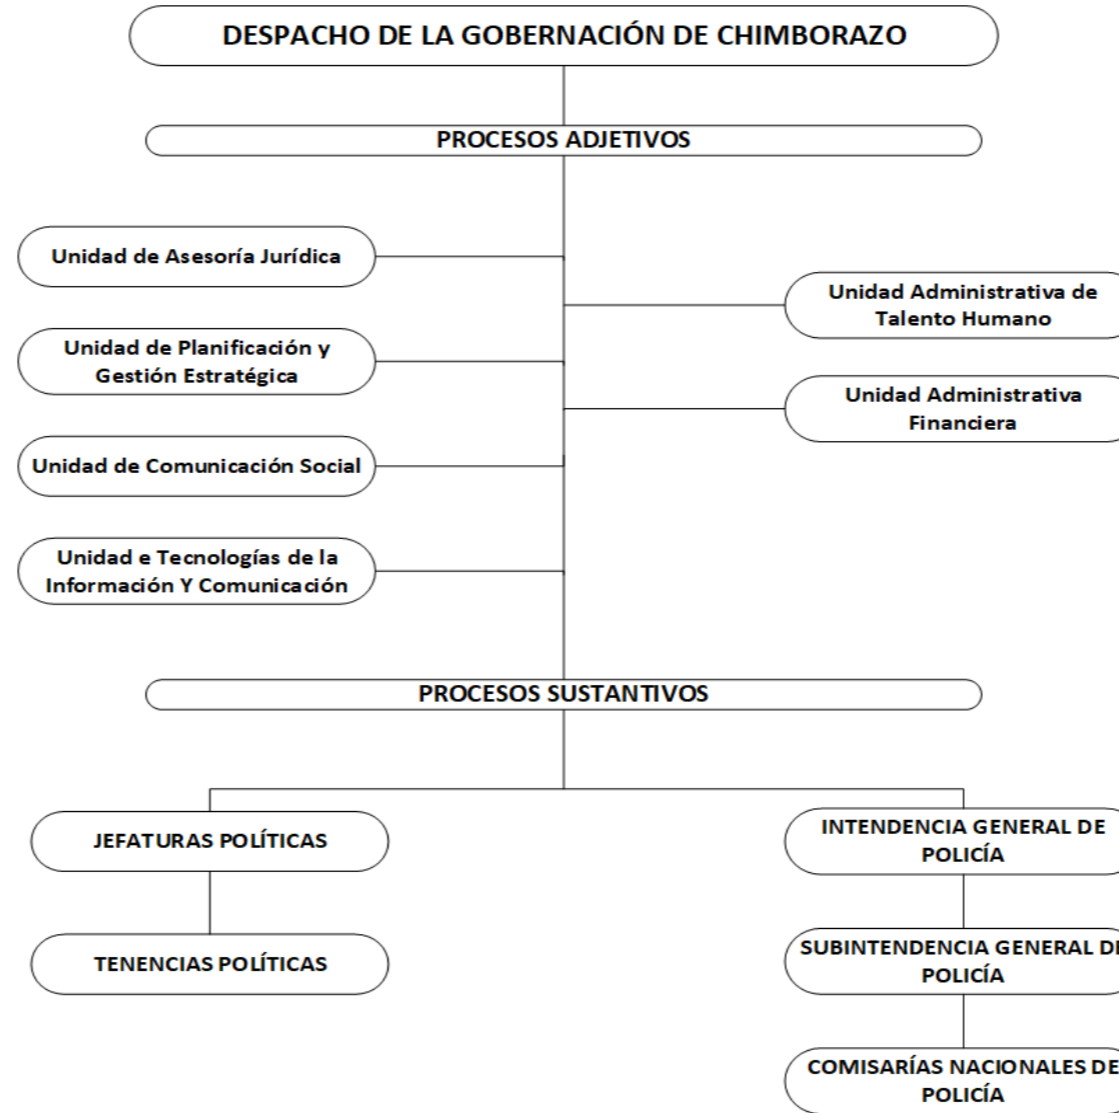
DESPACHO DE LA GOBERNACIÓN DE CHIMBORAZO

PROCESOS ADJETIVOS

Unidad de Asesoría Jurídica

Unidad de Planificación y Gestión Estratégica

Unidad de Comunicación Social

Unidad e Tecnologías de la Información Y Comunicación

Unidad Administrativa de Talento Humano

Unidad Administrativa Financiera

PROCESOS SUSTANTIVOS

JEFATURAS POLÍTICAS

TENENCIAS POLÍTICAS

INTENDENCIA GENERAL DE POLICÍA

SUBINTENDENCIA GENERAL D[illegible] POLICÍA

COMISARÍAS NACIONALES DE POLICÍA